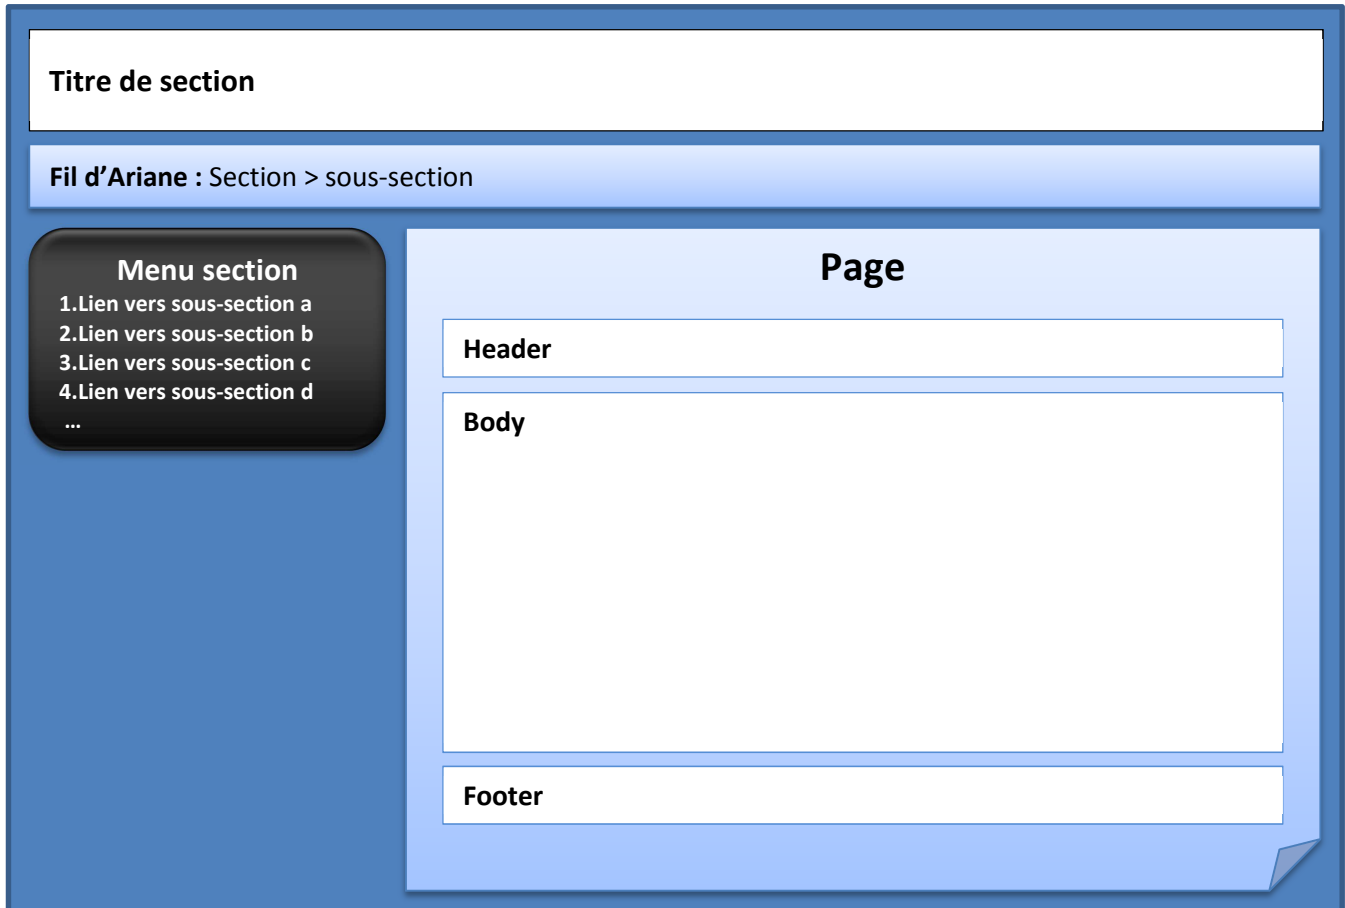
Titre de section

Fil d’Ariane : Section > sous-section

Menu section
1.Lien vers sous-section a
2.Lien vers sous-section b
3.Lien vers sous-section c
4.Lien vers sous-section d
…

Page

Header

Body

Footer